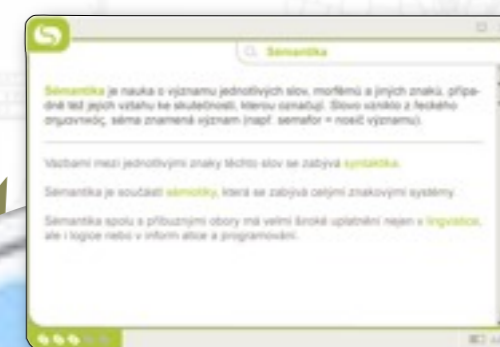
Sémantika

Sémantika je nauka o významu jednotlivých slov, morfémů a jiných znaků, případně též jejich vztahu ke skutečnosti, kterou označují. Slovo vzniklo z řeckého σημαντικός, séma znamená význam (např. semafor = nosič významu).

Vazbami mezi jednotlivými znaky těchto slov se zabývá syntaktika.

Sémantika je součástí sémiotiky, která se zabývá celými znakovými systémy.

Sémantika spolu s příbuznými obory má velmi široké uplatnění nejen v lingvistice, ale i logice nebo v inform atice a programování.